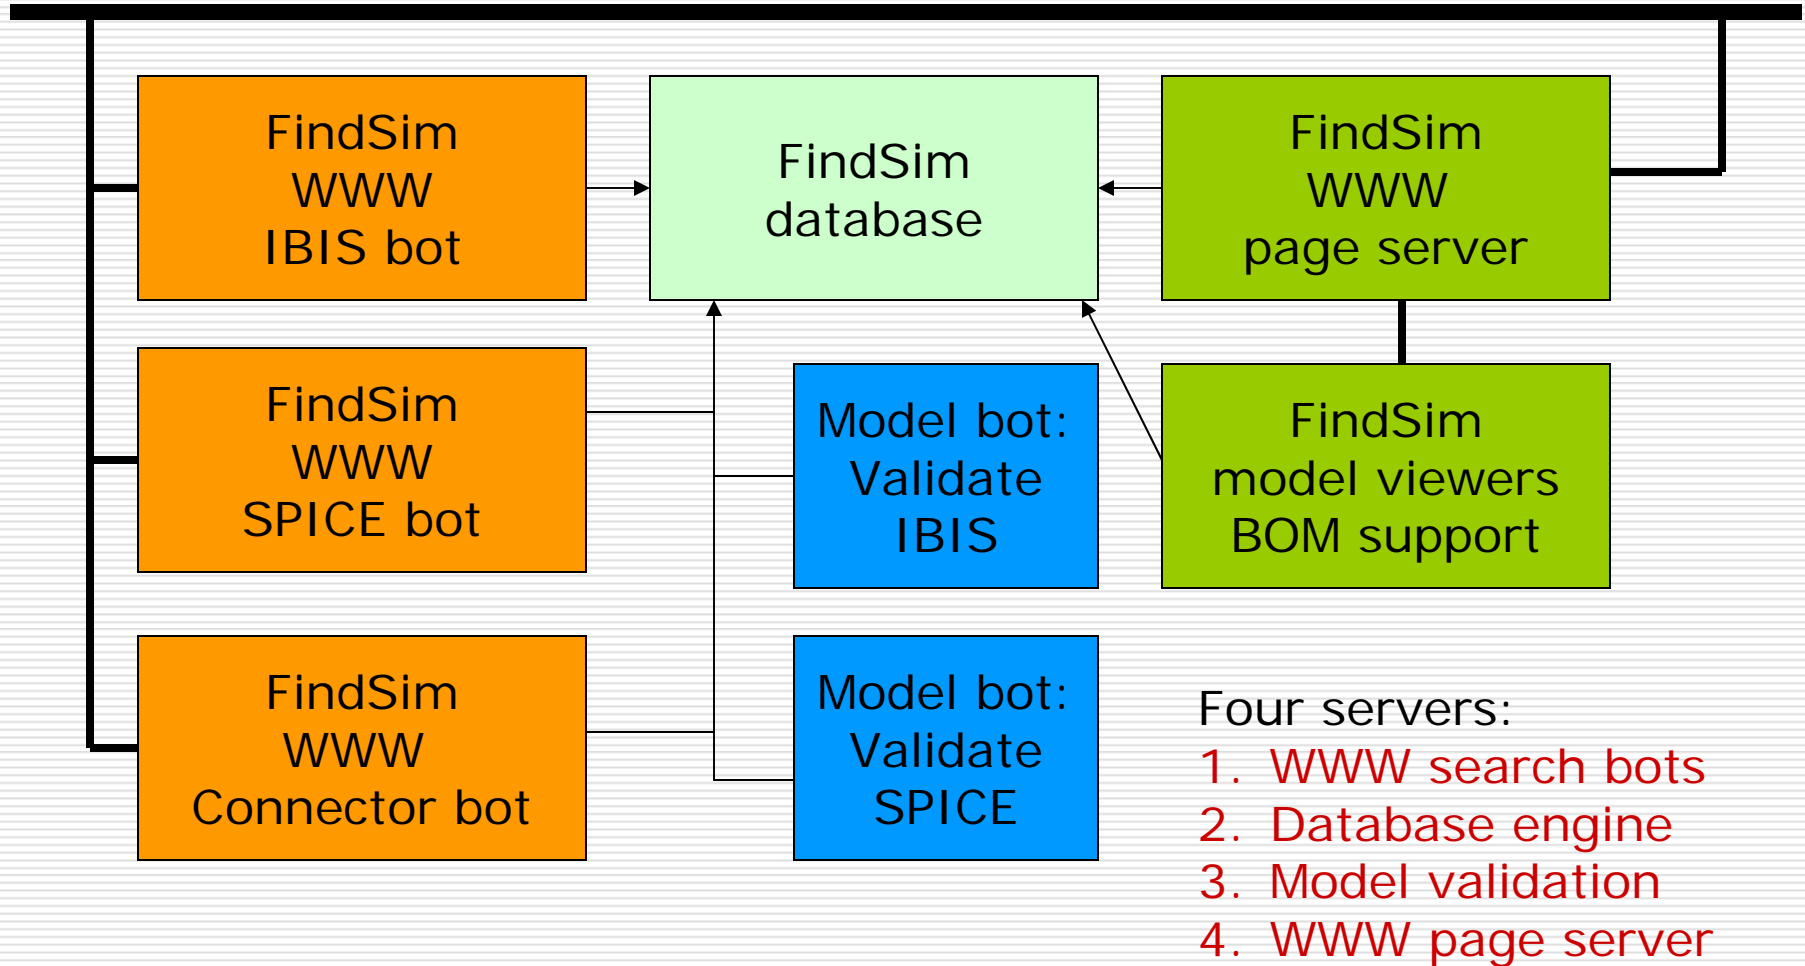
FindSim
WWW
IBIS bot

FindSim
database

FindSim
WWW
page server

FindSim
WWW
SPICE bot

Model bot:
Validate
IBIS

FindSim
model viewers
BOM support

FindSim
WWW
Connector bot

Model bot:
Validate
SPICE

Four servers:
1. WWW search bots
2. Database engine
3. Model validation
4. WWW page server